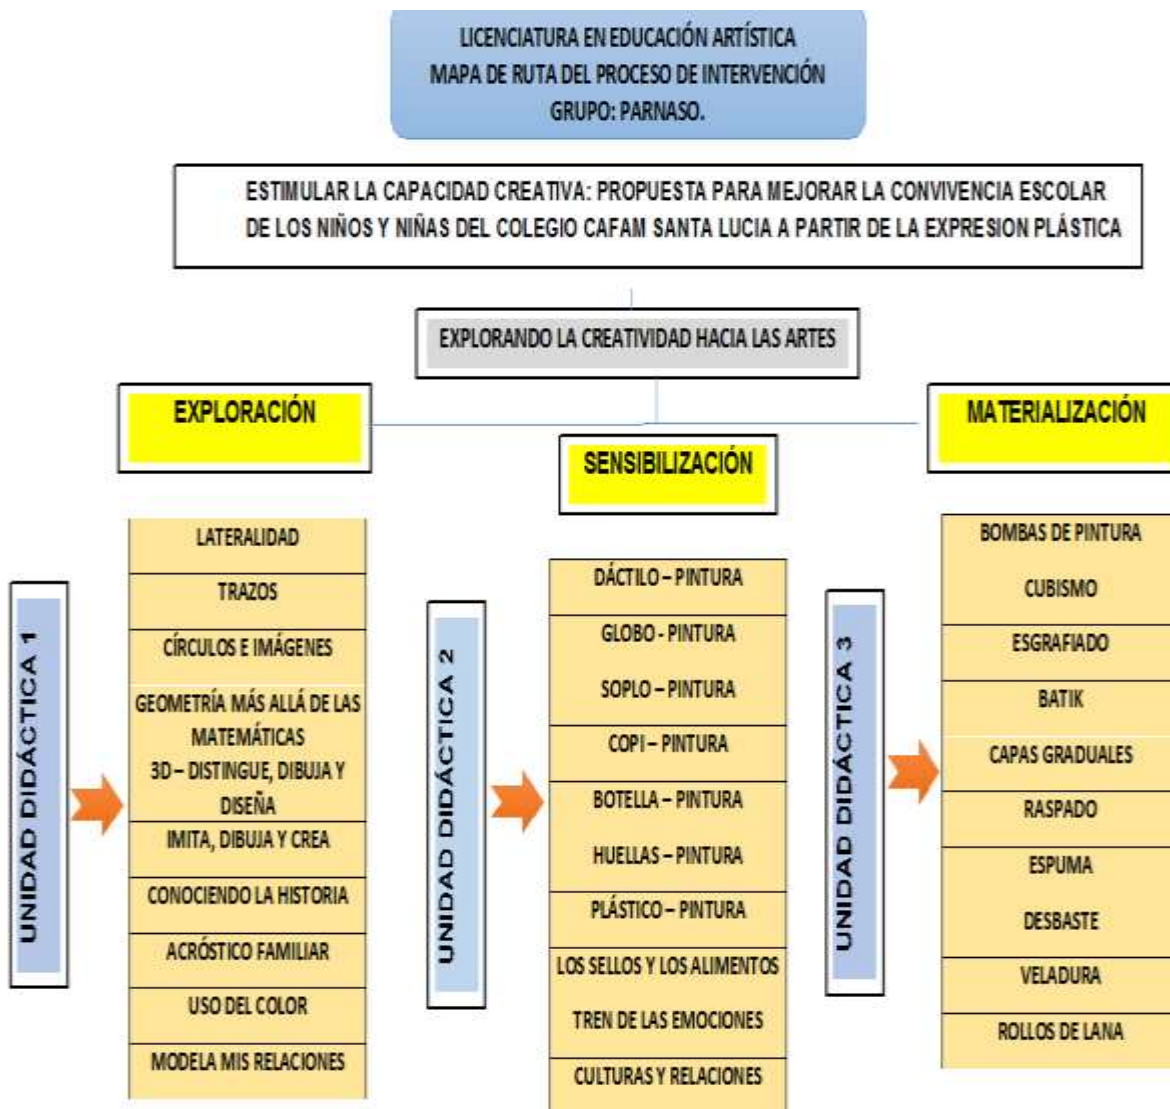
LICENCIATURA EN EDUCACIÓN ARTÍSTICA
MAPA DE RUTA DEL PROCESO DE INTERVENCIÓN
GRUPO: PARNASO.

ESTIMULAR LA CAPACIDAD CREATIVA: PROPUESTA PARA MEJORAR LA CONVIVENCIA ESCOLAR DE LOS NIÑOS Y NIÑAS DEL COLEGIO CAFAM SANTA LUCIA A PARTIR DE LA EXPRESION PLÁSTICA

EXPLORANDO LA CREATIVIDAD HACIA LAS ARTES

EXPLORACIÓN

SENSIBILIZACIÓN

MATERIALIZACIÓN

UNIDAD DIDÁCTICA 1

LATERALIDAD
TRAZOS
CÍRCULOS E IMÁGENES
GEOMETRÍA MÁS ALLÁ DE LAS MATEMÁTICAS
3D – DISTINGUE, DIBUJA Y DISEÑA
IMITA, DIBUJA Y CREA
CONOCIENDO LA HISTORIA
ACRÓSTICO FAMILIAR
USO DEL COLOR
MODELA MIS RELACIONES

UNIDAD DIDÁCTICA 2

DÁCTILO – PINTURA
GLOBO - PINTURA
SOPLO – PINTURA
COPI – PINTURA
BOTELLA – PINTURA
HUELLAS – PINTURA
PLÁSTICO – PINTURA
LOS SELLOS Y LOS ALIMENTOS
TREN DE LAS EMOCIONES
CULTURAS Y RELACIONES

UNIDAD DIDÁCTICA 3

BOMBAS DE PINTURA
CUBISMO
ESGRAFIADO
BATIK
CAPAS GRADUALES
RASPADO
ESPUMA
DESBASTE
VELADURA
ROLLOS DE LANA